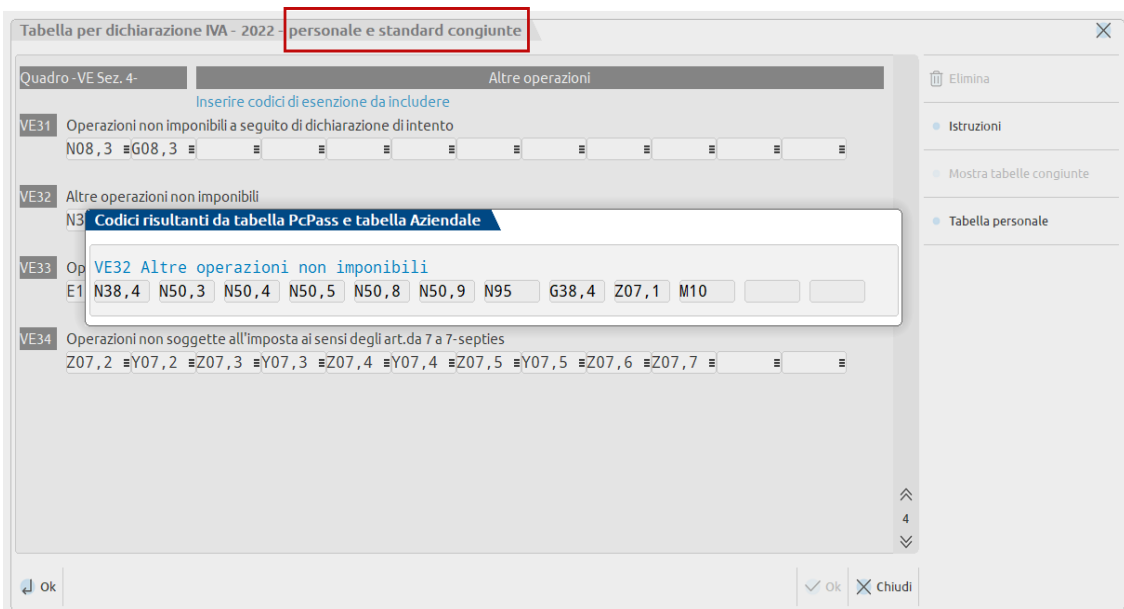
Tabella per dichiarazione IVA - 2022 - personale e standard congiunte

Quadro -VE Sez. 4-

Altre operazioni

Inserire codici di esenzione da includere

VE31 Operazioni non imponibili a seguito di dichiarazione di intento

N08,3 G08,3

VE32 Altre operazioni non imponibili

N3

VE33 Op

E1

Codici risultanti da tabella PcPass e tabella Aziendale

VE32 Altre operazioni non imponibili

| N38,4 | N50,3 | N50,4 | N50,5 | N50,8 | N50,9 | N95 | G38,4 | Z07,1 | M10 | | |
|---|---|---|---|---|---|---|---|---|---|---|---|

VE34 Operazioni non soggette all'imposta ai sensi degli art.da 7 a 7-septies

Z07,2 Y07,2 Z07,3 Y07,3 Z07,4 Y07,4 Z07,5 Y07,5 Z07,6 Z07,7

4

Elimina

Istruzioni

Mostra tabelle congiunte

Tabella personale

Ok

Ok

Chiudi